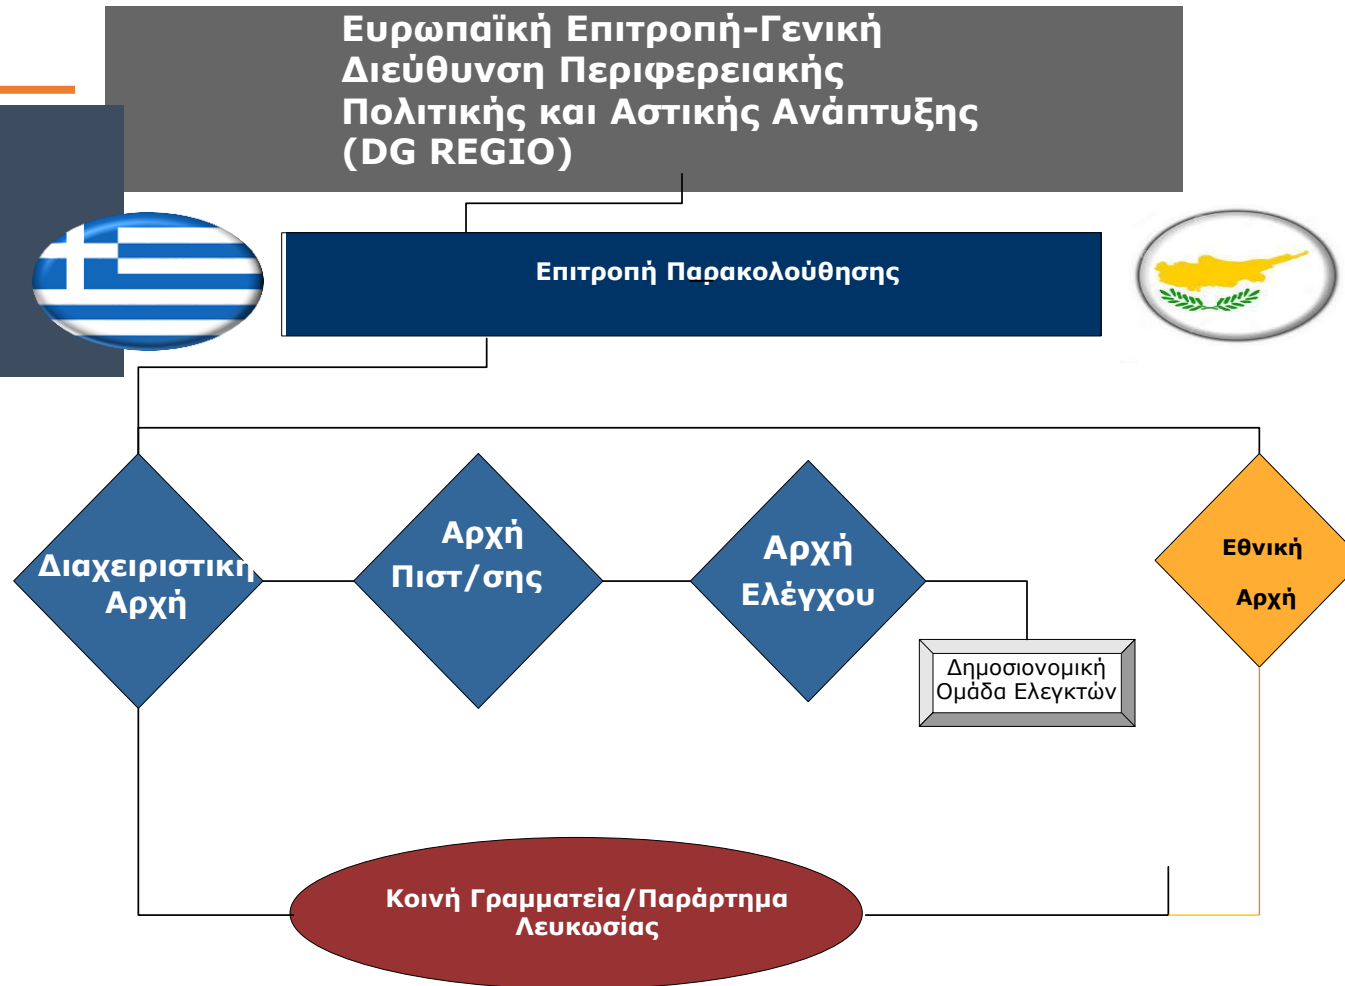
Ευρωπαϊκή Επιτροπή-Γενική Διεύθυνση Περιφερειακής Πολιτικής και Αστικής Ανάπτυξης (DG REGIO)

Επιτροπή Παρακολούθησης

Διαχειριστική Αρχή

Αρχή Πιστ/σης

Αρχή Ελέγχου

Εθνική Αρχή

Δημοσιονομική Ομάδα Ελεγκτών

Κοινή Γραμματεία/Παράρτημα Λευκωσίας